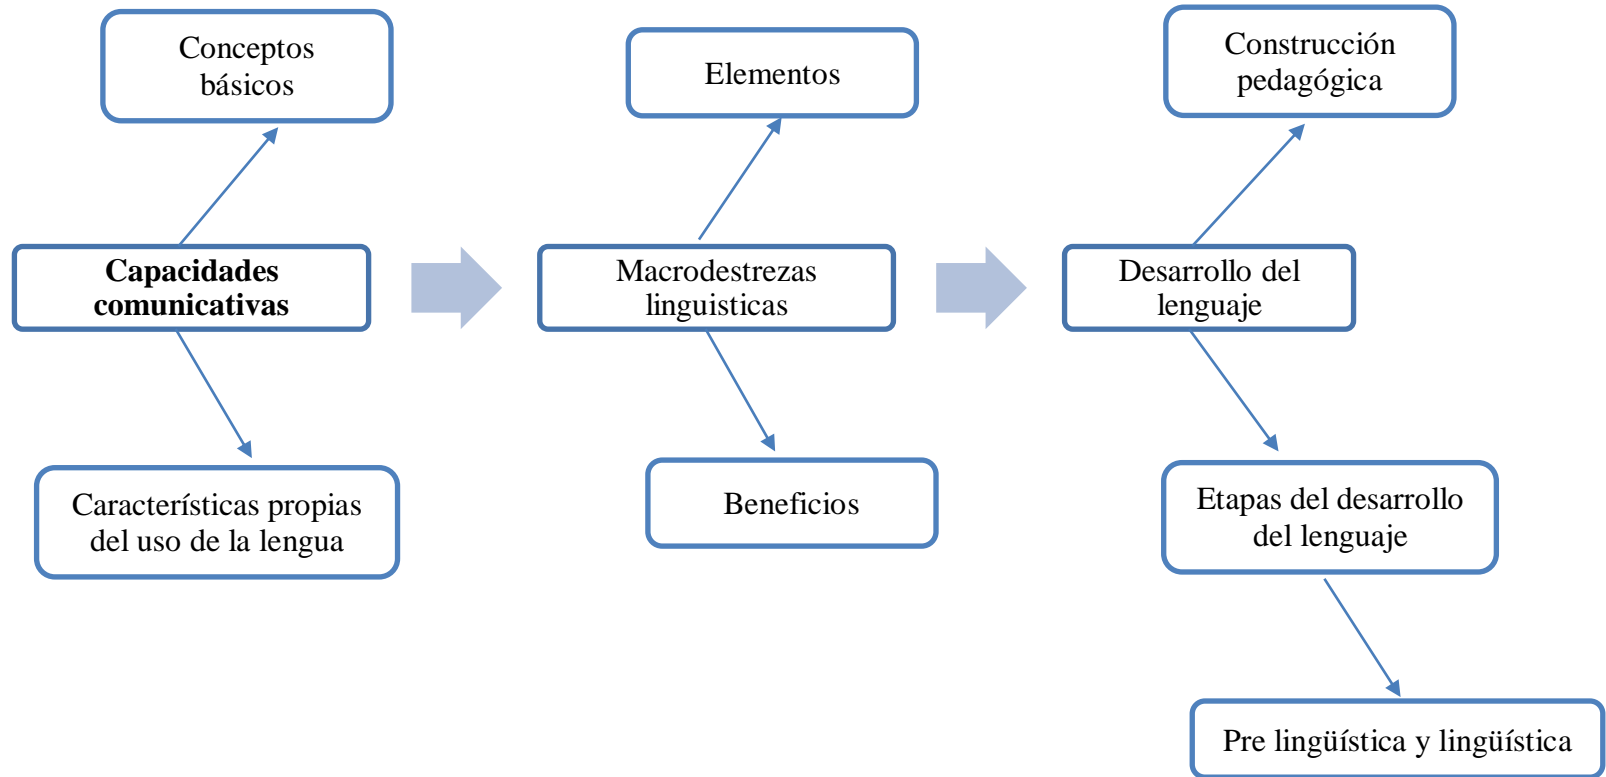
Conceptos básicos

Elementos

Construcción pedagógica

**Capacidades comunicativas**

Macrodestrezas linguisticas

Desarrollo del lenguaje

Características propias del uso de la lengua

Beneficios

Etapas del desarrollo del lenguaje

Pre lingüística y lingüística